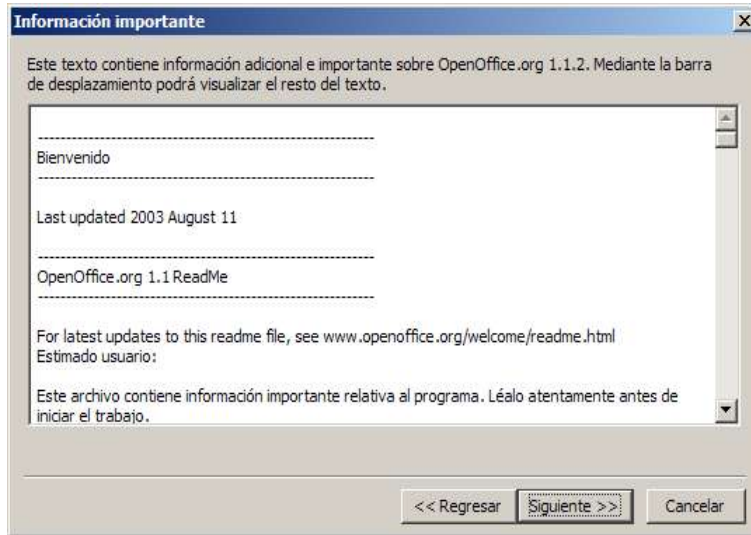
Información importante

Este texto contiene información adicional e importante sobre OpenOffice.org 1.1.2. Mediante la barra de desplazamiento podrá visualizar el resto del texto.

------------------------------------------------------------
Bienvenido
------------------------------------------------------------

Last updated 2003 August 11

------------------------------------------------------------
OpenOffice.org 1.1 ReadMe
------------------------------------------------------------

For latest updates to this readme file, see www.openoffice.org/welcome/readme.html
Estimado usuario:

Este archivo contiene información importante relativa al programa. Léalo atentamente antes de iniciar el trabajo.

<< Regresar | Siguiente >> | Cancelar